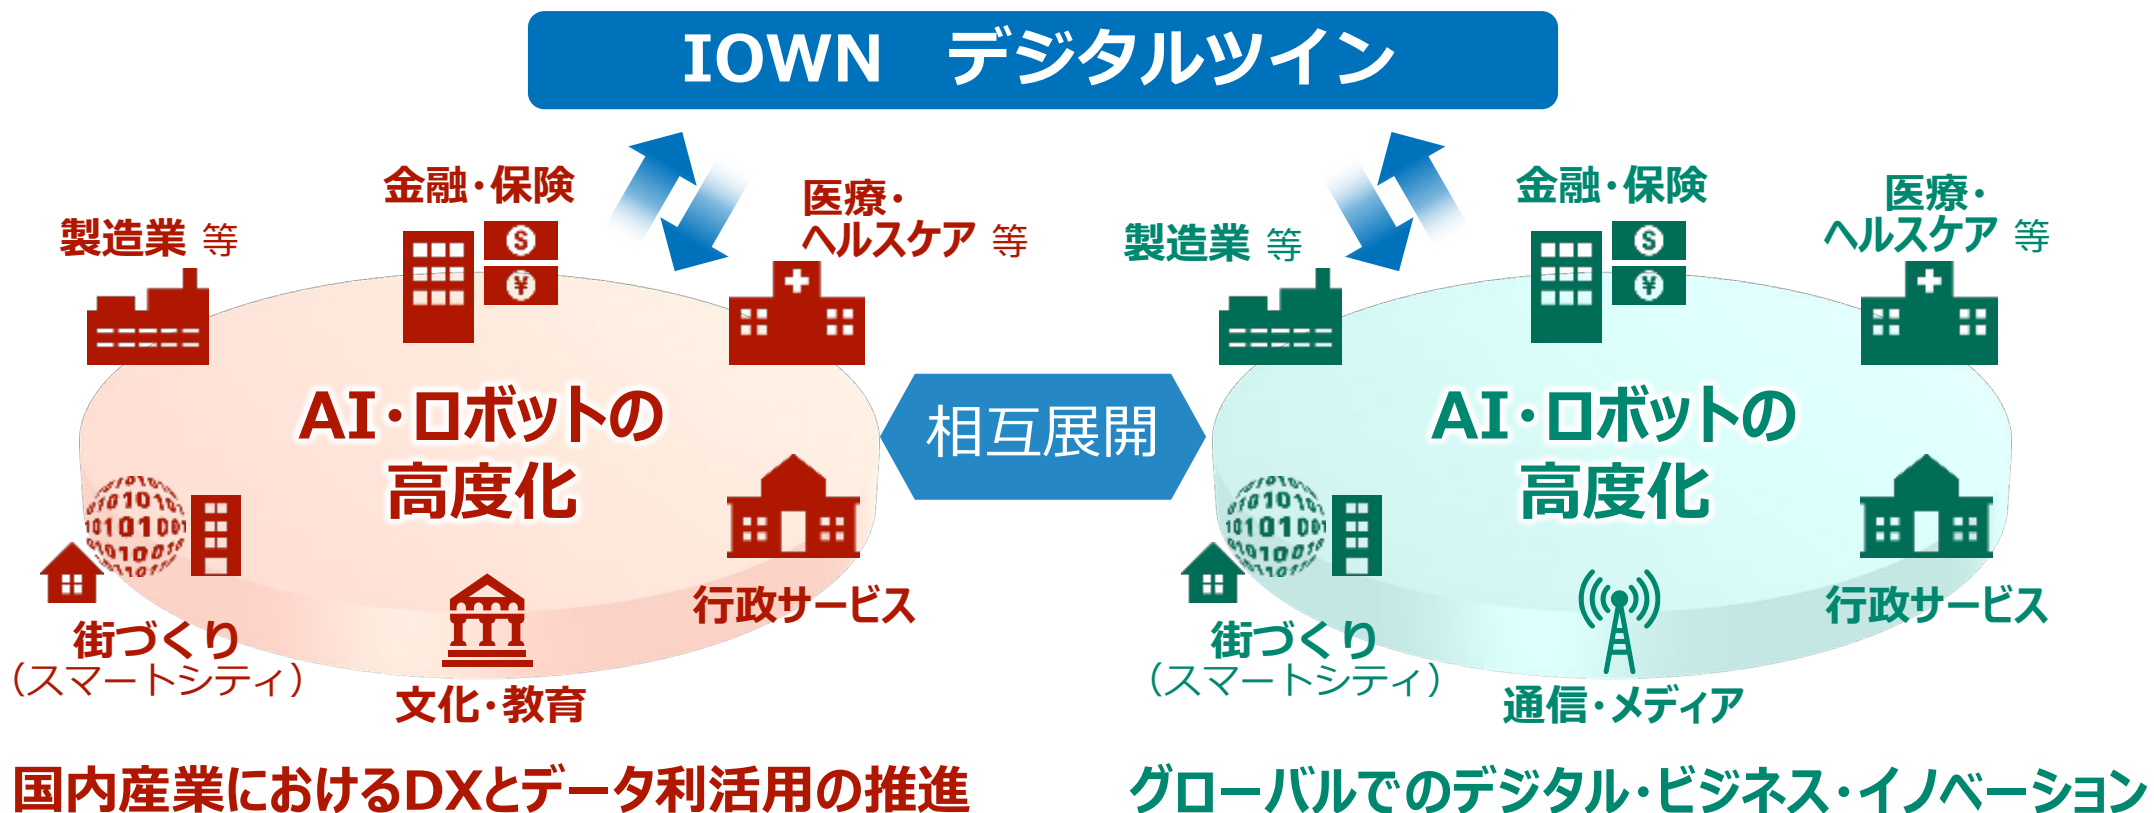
IOWN　デジタルツイン

金融・保険

医療・ヘルスケア 等

製造業 等

AI・ロボットの高度化

街づくり（スマートシティ）

文化・教育

行政サービス

相互展開

金融・保険

医療・ヘルスケア 等

製造業 等

AI・ロボットの高度化

街づくり（スマートシティ）

通信・メディア

行政サービス

国内産業におけるDXとデータ利活用の推進

グローバルでのデジタル・ビジネス・イノベーション